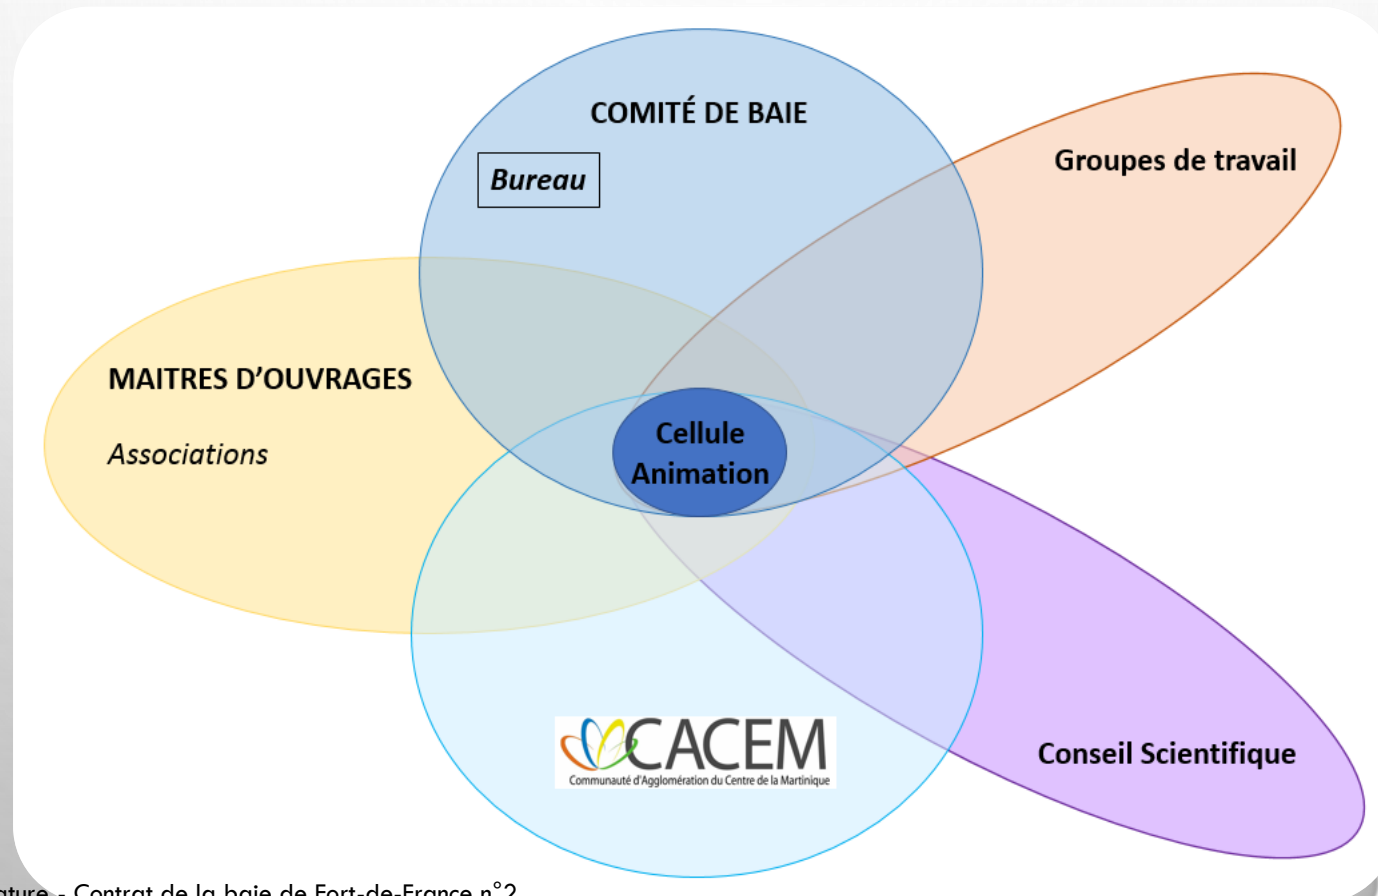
COMITÉ DE BAIE

Bureau

Groupes de travail

MAITRES D'OUVRAGES

Associations

Cellule Animation

CACEM

Communauté d'Agglomération du Centre de la Martinique

Conseil Scientifique

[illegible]ature - Contrat de la baie de Fort-de-France n°2